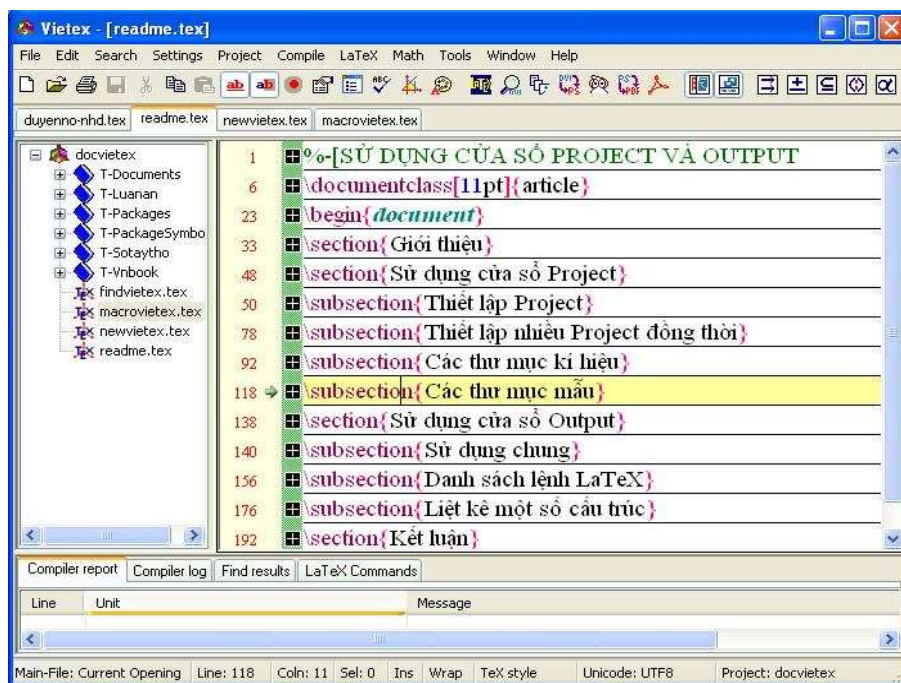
Vietex - [readme.tex]

File Edit Search Settings Project Compile LaTeX Math Tools Window Help

duyenno-nhd.tex readme.tex newvietex.tex macrovietex.tex

docvietex
T-Documents
T-Luanan
T-Packages
T-PackageSymbo
T-Sotaytho
T-Vnbook
findvietex.tex
macrovietex.tex
newvietex.tex
readme.tex

1 %-[SỬ DỤNG CỬA SỔ PROJECT VÀ OUTPUT
6 \documentclass[11pt]{article}
23 \begin{document}
33 \section{Giới thiệu}
48 \section{Sử dụng cửa sổ Project}
50 \subsection{Thiết lập Project}
78 \subsection{Thiết lập nhiều Project đồng thời}
92 \subsection{Các thư mục kí hiệu}
118 \subsection{Các thư mục mẫu}
138 \section{Sử dụng cửa sổ Output}
140 \subsection{Sử dụng chung}
156 \subsection{Danh sách lệnh LaTeX}
176 \subsection{Liệt kê một số cấu trúc}
192 \section{Kết luận}

Compiler report Compiler log Find results LaTeX Commands

Line Unit Message

Main-File: Current Opening Line: 118 Coln: 11 Sel: 0 Ins Wrap TeX style Unicode: UTF8 Project: docvietex